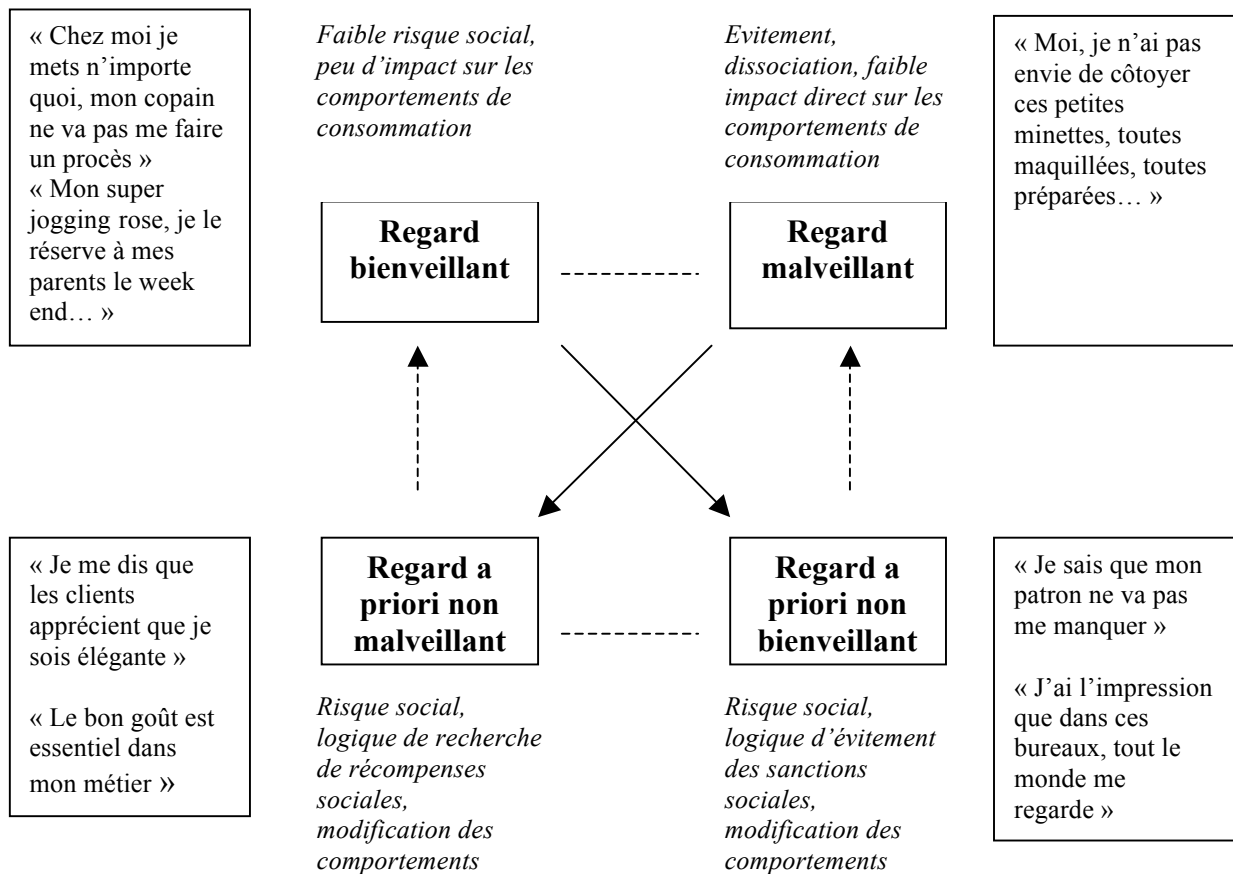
« Chez moi je mets n'importe quoi, mon copain ne va pas me faire un procès »
« Mon super jogging rose, je le réserve à mes parents le week end… »

*Faible risque social, peu d'impact sur les comportements de consommation*

*Evitement, dissociation, faible impact direct sur les comportements de consommation*

« Moi, je n'ai pas envie de côtoyer ces petites minettes, toutes maquillées, toutes préparées… »

**Regard bienveillant**

**Regard malveillant**

« Je me dis que les clients apprécient que je sois élégante »

« Le bon goût est essentiel dans mon métier »

**Regard a priori non malveillant**

**Regard a priori non bienveillant**

« Je sais que mon patron ne va pas me manquer »

« J'ai l'impression que dans ces bureaux, tout le monde me regarde »

*Risque social, logique de recherche de récompenses sociales, modification des comportements*

*Risque social, logique d'évitement des sanctions sociales, modification des comportements*